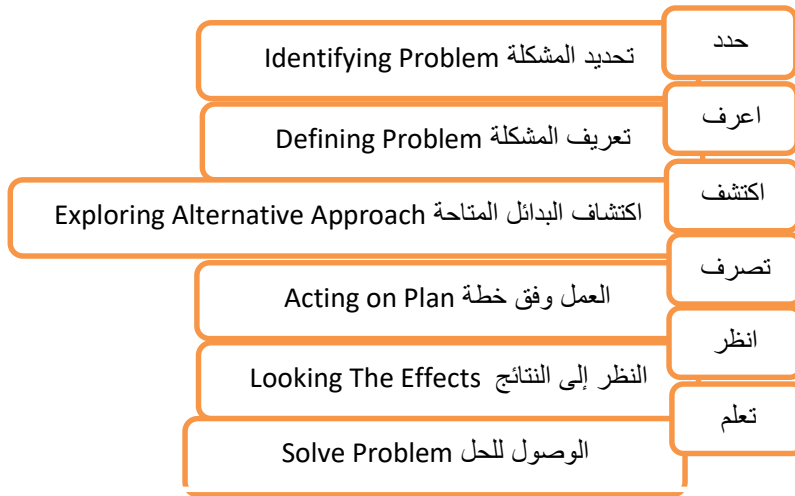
حدد

Identifying Problem تحديد المشكلة

اعرف

Defining Problem تعريف المشكلة

اكتشف

Exploring Alternative Approach اكتشاف البدائل المتاحة

تصرف

Acting on Plan العمل وفق خطة

انظر

Looking The Effects النظر إلى النتائج

تعلم

Solve Problem الوصول للحل